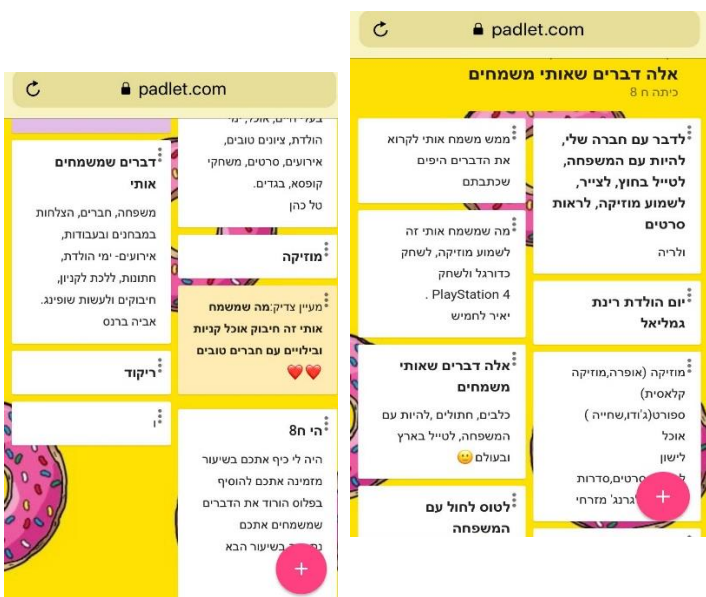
padlet.com

דברים שמשמחים אותי
משפחה, חברים, הצלחות במבחנים ובעבודות, אירועים- ימי הולדת, חתונות, ללכת לקניון, חיבוקים ולעשות שופינג.
אביה ברנס

ריקוד

ו

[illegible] הולדת, ציונים טובים, אירועים, סרטים, משחקי קופסא, בגדים.
טל כהן

מוזיקה

מעיין צדיק:מה שמשמח אותי זה חיבוק אוכל קניות ובילויים עם חברים טובים ❤️❤️

הי 8ח
היה לי כיף אתכם בשיעור מזמינה אתכם להוסיף בפלוס הורוד את הדברים שמשמחים אתכם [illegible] בשיעור הבא

padlet.com

אלה דברים שאותי משמחים
כיתה ח 8

לדבר עם חברה שלי, להיות עם המשפחה, לטייל בחוץ, לצייר, לשמוע מוזיקה, לראות סרטים
ולריה

יום הולדת רינת גמליאל

מוזיקה (אופרה,מוזיקה קלאסית)
ספורט(ג'ודו,שחייה )
אוכל
לישון
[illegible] סרטים,סדרות
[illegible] גרנג' מזרחי

ממש משמח אותי לקרוא את הדברים היפים שכתבתם

מה שמשמח אותי זה לשמוע מוזיקה, לשחק כדורגל ולשחק PlayStation 4 .
יאיר לחמיש

אלה דברים שאותי משמחים
כלבים, חתולים ,להיות עם המשפחה, לטייל בארץ ובעולם 😊

לטוס לחול עם המשפחה